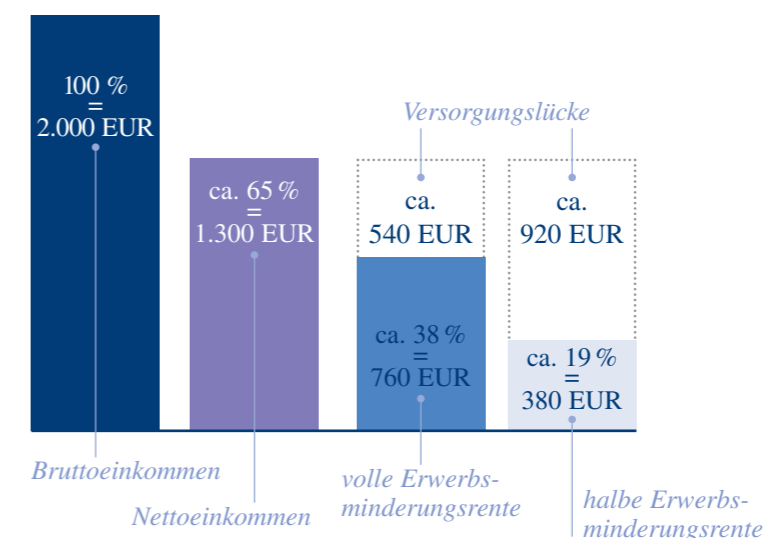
100 %
=
2.000 EUR

ca. 65 %
=
1.300 EUR

Versorgungslücke

ca.
540 EUR

ca. 38 %
=
760 EUR

ca.
920 EUR

ca. 19 %
=
380 EUR

Bruttoeinkommen

Nettoeinkommen

volle Erwerbsminderungsrente

halbe Erwerbsminderungsrente